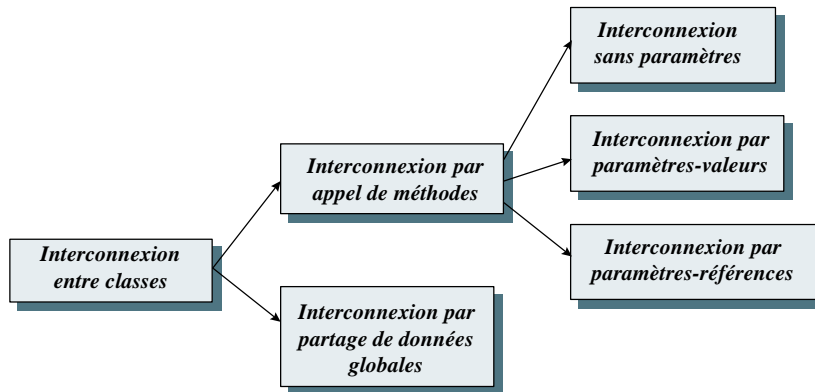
Interconnexion entre classes

Interconnexion par appel de méthodes

Interconnexion par partage de données globales

Interconnexion sans paramètres

Interconnexion par paramètres-valeurs

Interconnexion par paramètres-références